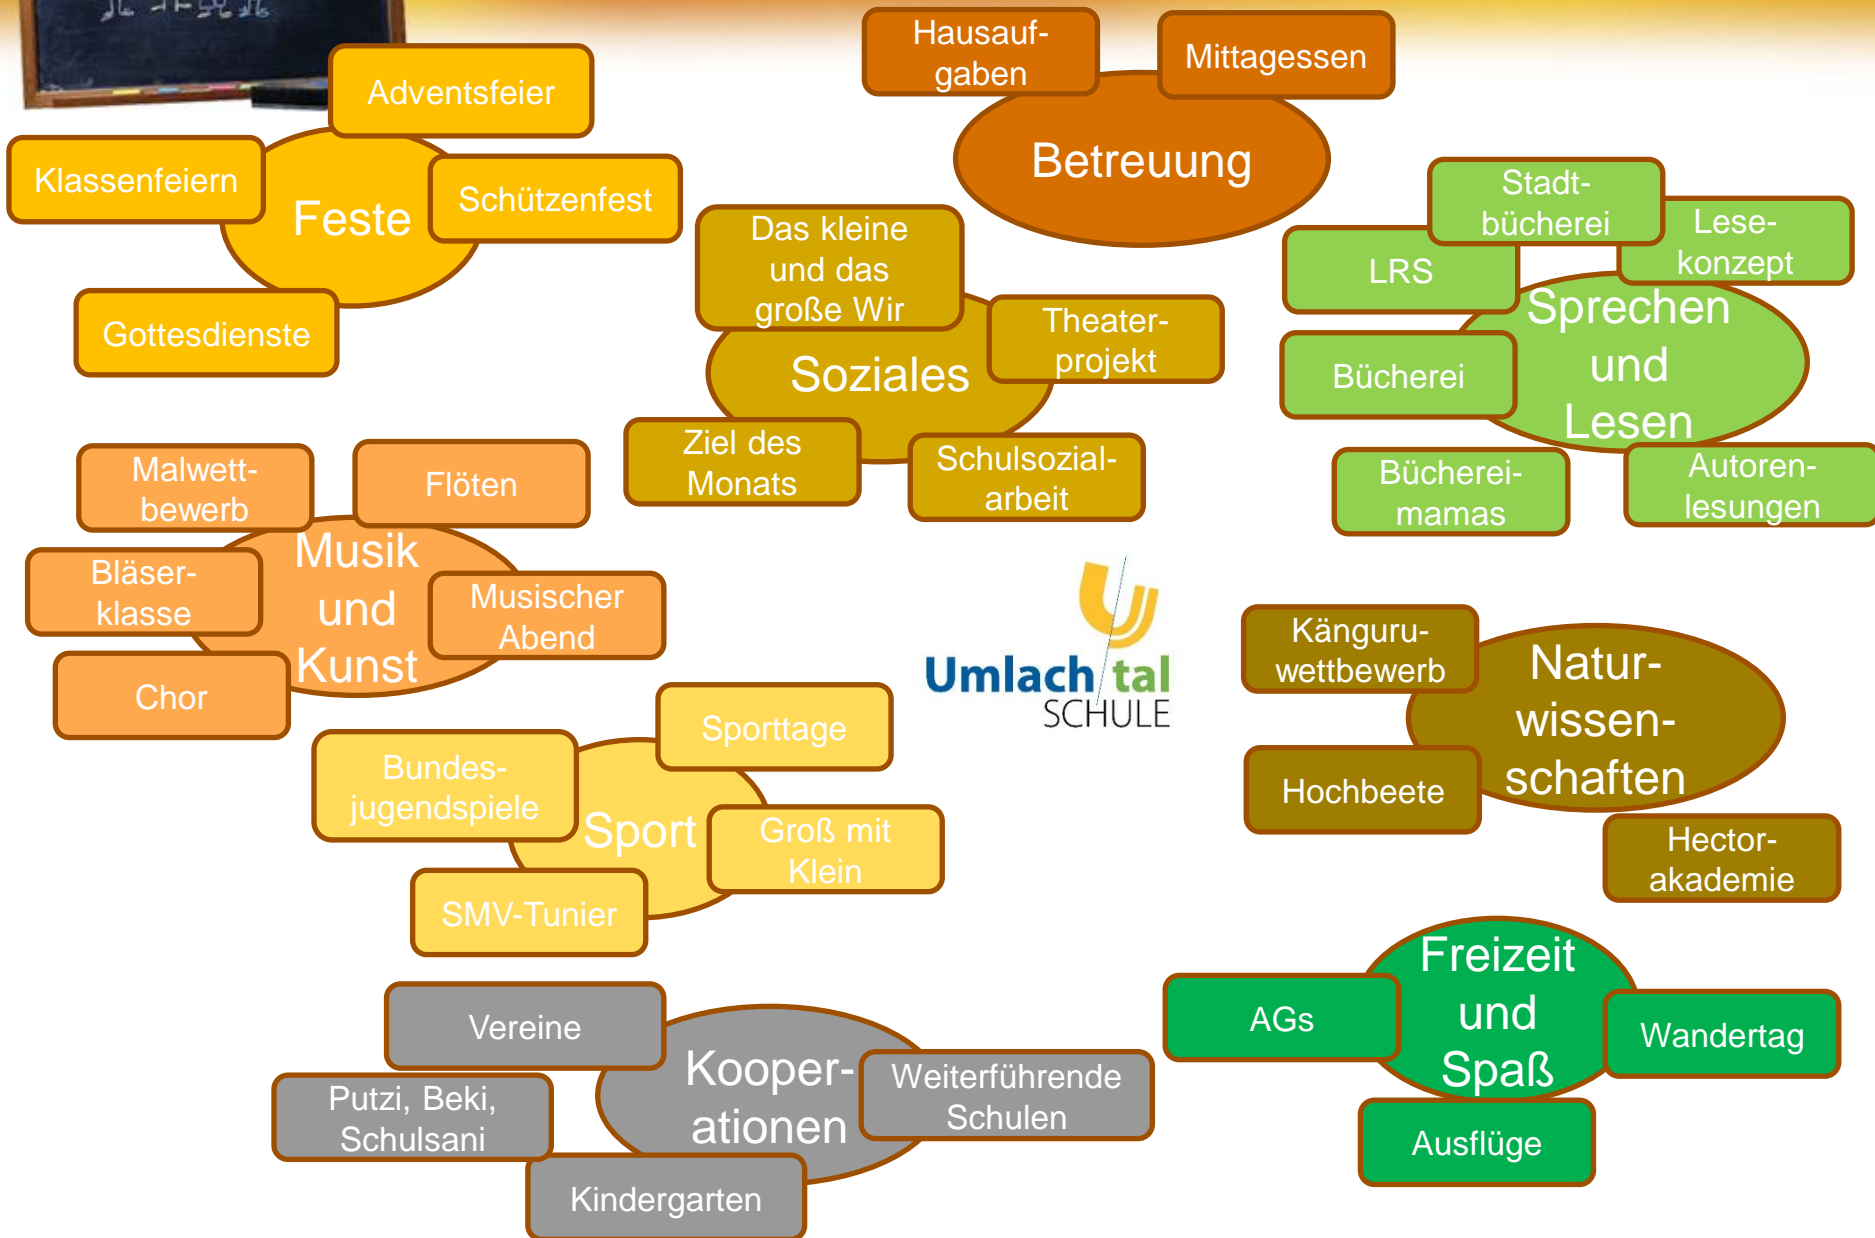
Adventsfeier

Klassenfeiern

Feste

Schützenfest

Gottesdienste

Hausaufgaben

Mittagessen

Betreuung

Das kleine und das große Wir

Theaterprojekt

Soziales

Ziel des Monats

Schulsozialarbeit

Stadtbücherei

Lesekonzept

LRS

Sprechen und Lesen

Bücherei

Büchereimamas

Autorenlesungen

Malwettbewerb

Flöten

Musik und Kunst

Bläserklasse

Musischer Abend

Chor

Umlachtal SCHULE

Känguruwettbewerb

Naturwissenschaften

Hochbeete

Hectorakademie

Sporttage

Bundesjugendspiele

Sport

Groß mit Klein

SMV-Tunier

Vereine

Kooperationen

Weiterführende Schulen

Putzi, Beki, Schulsani

Kindergarten

Freizeit und Spaß

AGs

Wandertag

Ausflüge